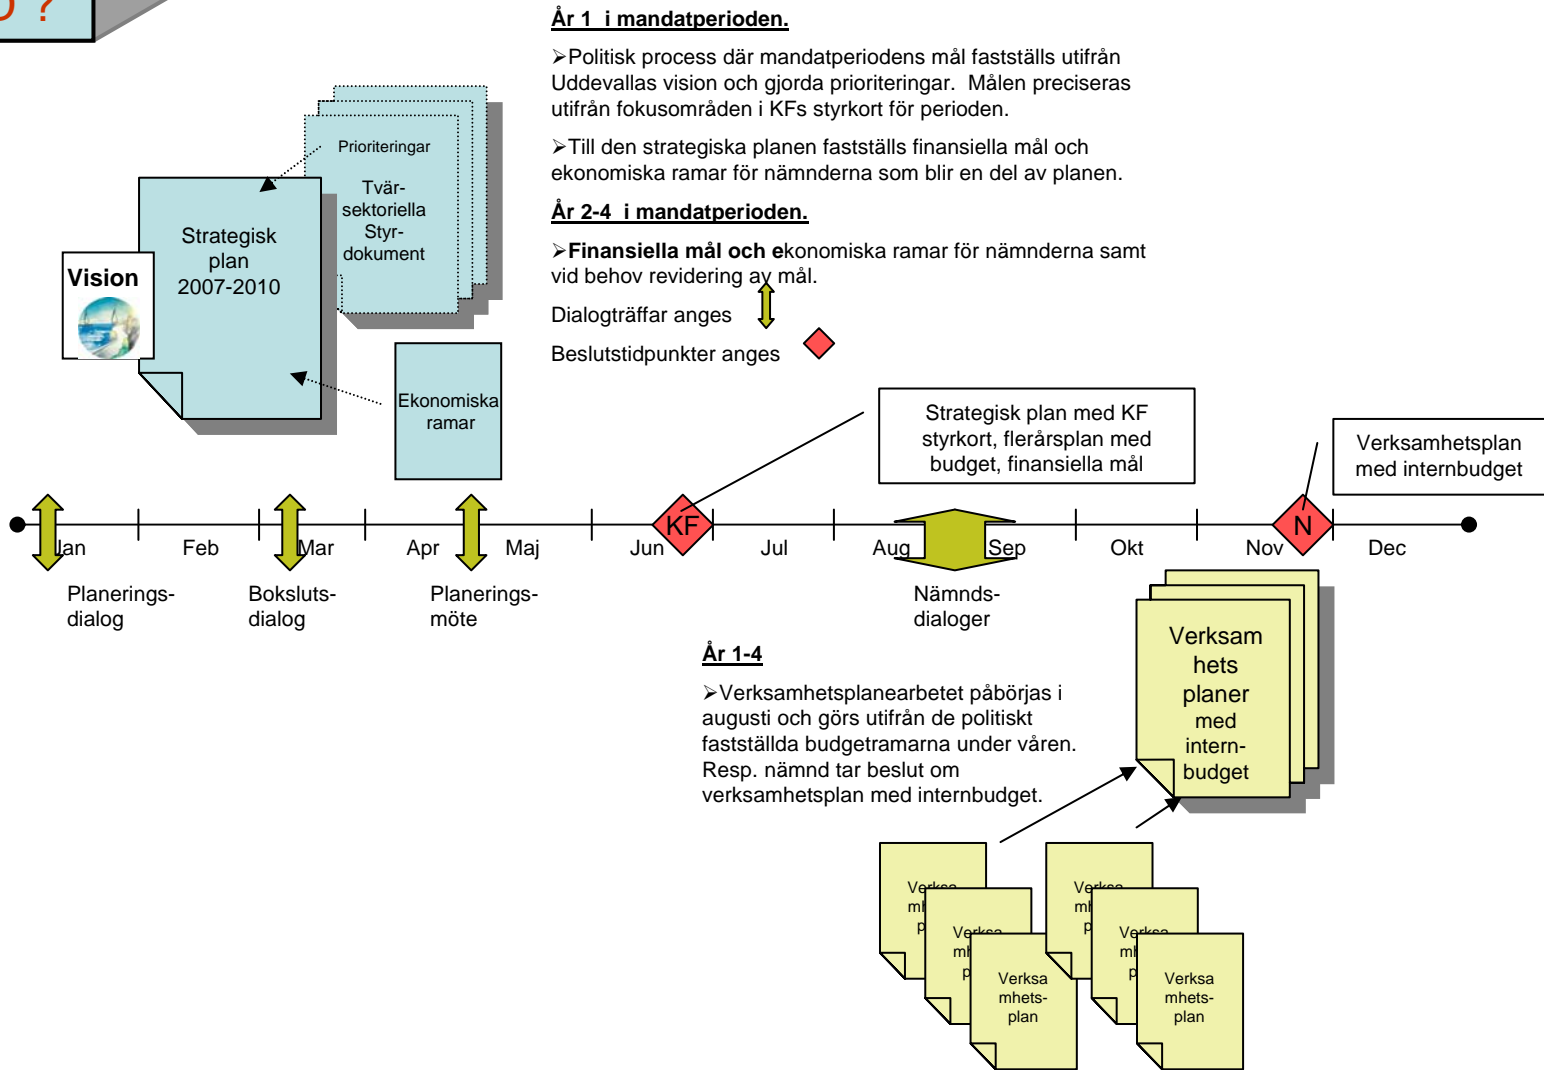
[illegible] ?

År 1  i mandatperioden.

➢Politisk process där mandatperiodens mål fastställs utifrån Uddevallas vision och gjorda prioriteringar.  Målen preciseras utifrån fokusområden i KFs styrkort för perioden.

➢Till den strategiska planen fastställs finansiella mål och ekonomiska ramar för nämnderna som blir en del av planen.

År 2-4  i mandatperioden.

➢**Finansiella mål och e**konomiska ramar för nämnderna samt vid behov revidering av mål.

Dialogträffar anges

Beslutstidpunkter anges

Prioriteringar

Tvär-sektoriella Styr-dokument

Vision

Strategisk plan 2007-2010

Ekonomiska ramar

Strategisk plan med KF styrkort, flerårsplan med budget, finansiella mål

Verksamhetsplan med internbudget

Jan

Feb

Mar

Apr

Maj

Jun

KF

Jul

Aug

Sep

Okt

Nov

N

Dec

Planerings-dialog

Boksluts-dialog

Planerings-möte

Nämnds-dialoger

År 1-4

➢Verksamhetsplanearbetet påbörjas i augusti och görs utifrån de politiskt fastställda budgetramarna under våren. Resp. nämnd tar beslut om verksamhetsplan med internbudget.

Verksam hets planer med intern-budget

Verksa mh p

Verksa mh p

Verksa mhets-plan

Verksa mh p

Verksa mh p

Verksa mhets-plan